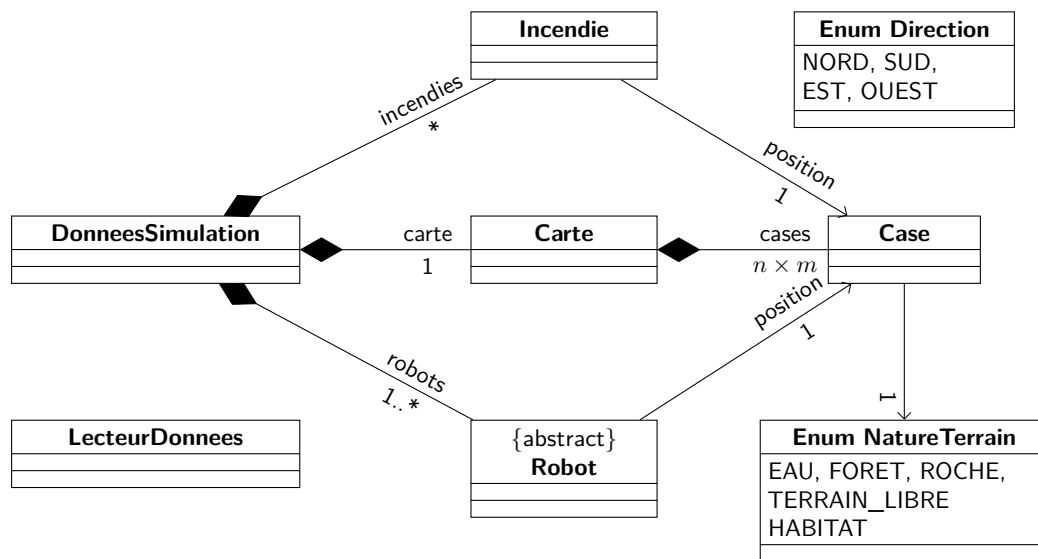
Incendie

Enum Direction
NORD, SUD,
EST, OUEST

incendies
*

position
1

DonneesSimulation

carte
1

Carte

cases
$n \times m$

Case

position
1

robots
1..*

1

LecteurDonnees

{abstract}
Robot

Enum NatureTerrain
EAU, FORET, ROCHE,
TERRAIN_LIBRE
HABITAT